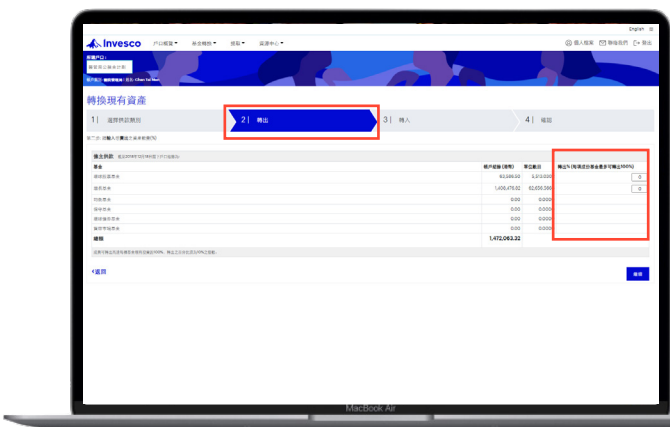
English

Invesco 戶口概覽 ▾ 基金概覽 ▾ 提取 ▾ 資源中心 ▾ 個人檔案 聯絡我們 登出

所選戶口:
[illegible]

轉換現有資產

1 | 選擇供款類別
2 | 轉出
3 | 轉入
4 | 確認

第二步: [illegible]

擁至詳情 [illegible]

| 基金 | 賬戶結餘 (港幣) | 單位數目 | 轉出% (每項成分基金最多可轉出100%) |
|---|---|---|---|
| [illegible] | 63,586.50 | 3,510.0000 | 0 |
| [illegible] | 1,408,476.82 | 62,639.2901 | 0 |
| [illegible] | 0.00 | 0.0000 | |
| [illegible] | 0.00 | 0.0000 | |
| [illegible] | 0.00 | 0.0000 | |
| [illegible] | 0.00 | 0.0000 | |
| 總額 | 1,472,063.32 | | |

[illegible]

‹返回

繼續

MacBook Air